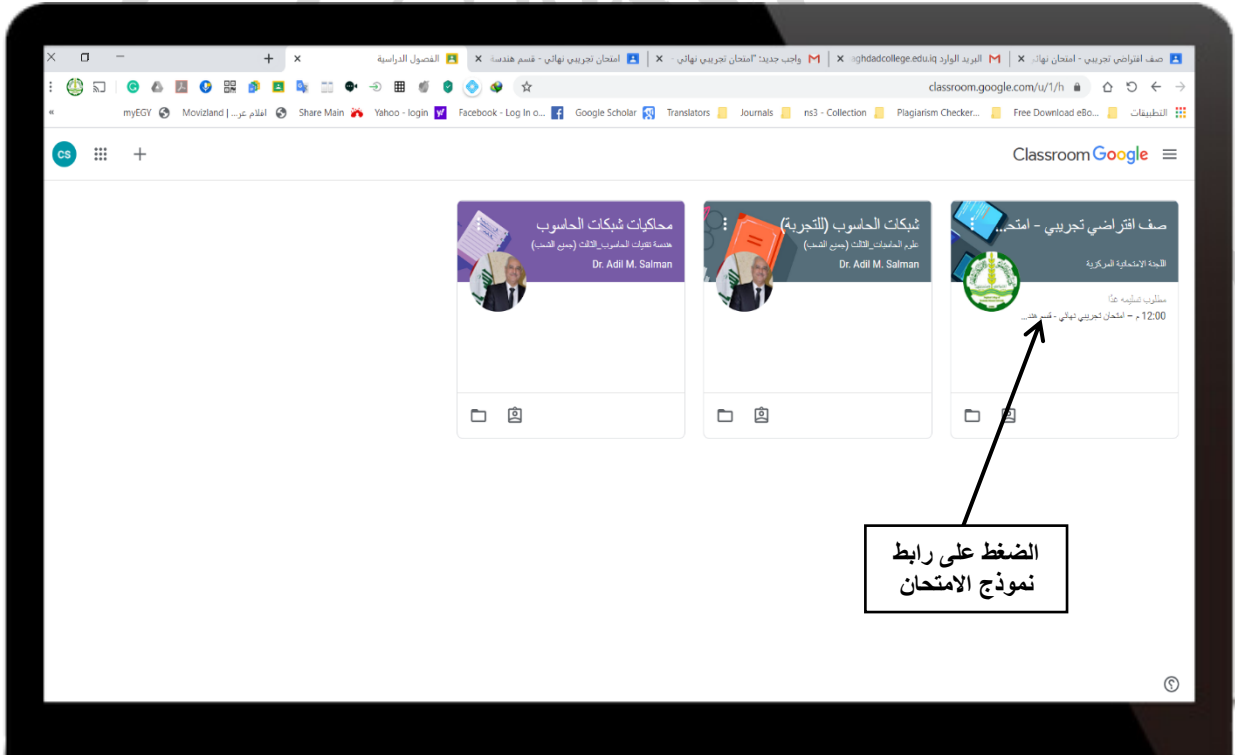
صف افتراضي تجريبي - امتحان نهائ | البريد الوارد ghdadcollege.edu.iq | واجب جديد: "امتحان تجريبي نهائي - | امتحان تجريبي نهائي - قسم هندسة | الفصول الدراسية

classroom.google.com/u/1/h

التطبيقات | Free Download eBo... | Plagiarism Checker... | ns3 - Collection | Journals | Translators | Google Scholar | Facebook - Log In o... | Yahoo - login | Share Main | افلام عر... | Movizland | myEGY

Classroom Google

CS

صف افتراضي تجريبي - امتح...
اللجنة الامتحانية المركزية
مطلوب تسليمه غدًا
12:00 م – امتحان تجريبي نهائي - قسم هند...

شبكات الحاسوب (للتجربة)
علوم الحاسبات (جميع الشعب)
Dr. Adil M. Salman

محاكيات شبكات الحاسوب
هندسة تقنيات الحاسوب_الثالث (جميع الشعب)
Dr. Adil M. Salman

الضغط على رابط نموذج الامتحان